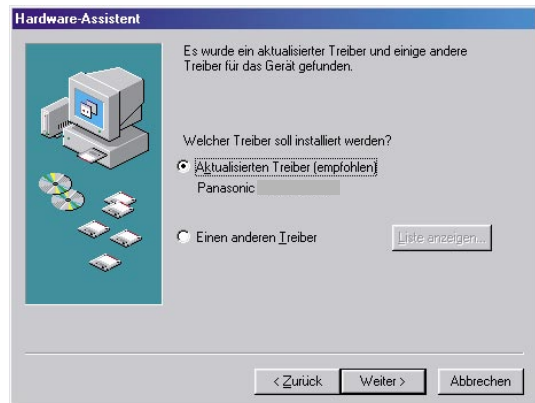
Hardware-Assistent

Es wurde ein aktualisierter Treiber und einige andere Treiber für das Gerät gefunden.

Welcher Treiber soll installiert werden?

Aktualisierten Treiber (empfohlen)

Panasonic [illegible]

Einen anderen Treiber

Liste anzeigen...

< Zurück

Weiter >

Abbrechen